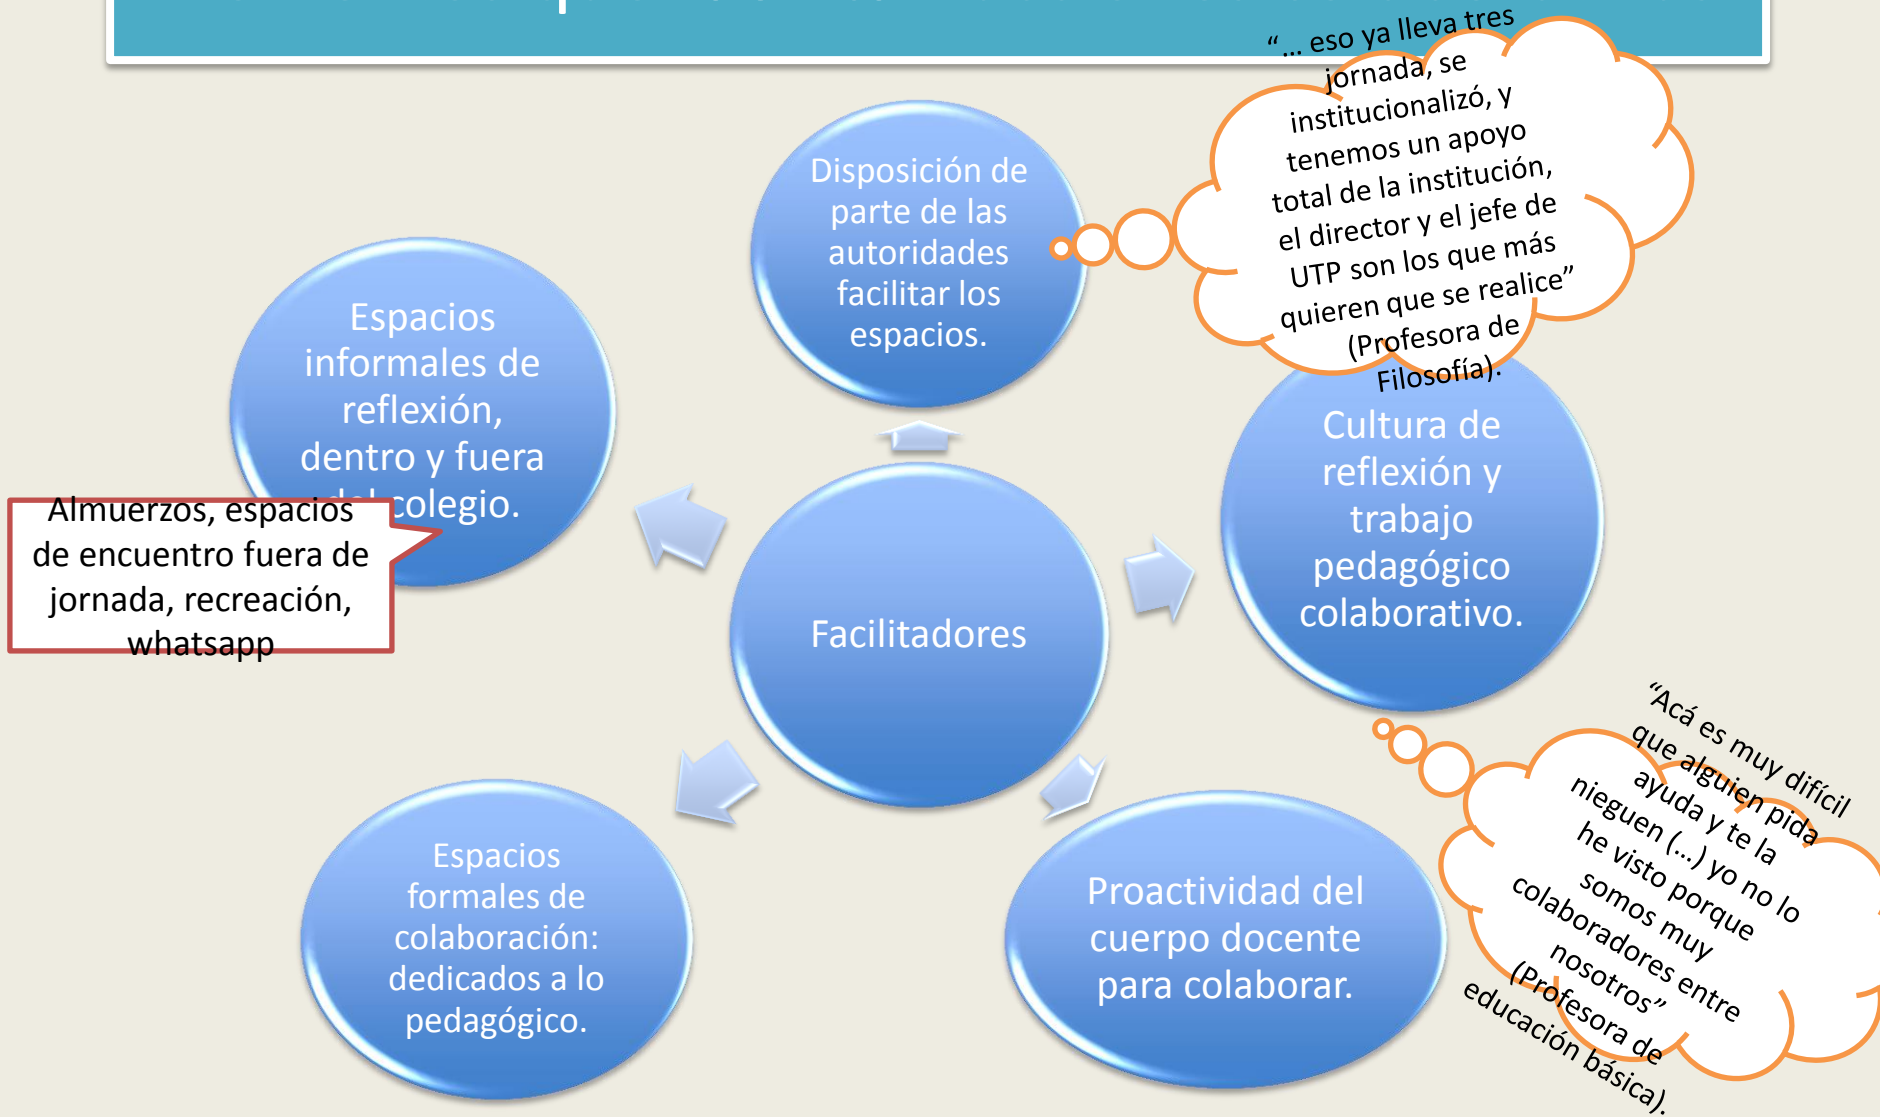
Disposición de parte de las autoridades facilitar los espacios.

"… eso ya lleva tres jornada, se institucionalizó, y tenemos un apoyo total de la institución, el director y el jefe de UTP son los que más quieren que se realice" (Profesora de Filosofía).

Espacios informales de reflexión, dentro y fuera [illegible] colegio.

Almuerzos, espacios de encuentro fuera de jornada, recreación, whatsapp

Facilitadores

Cultura de reflexión y trabajo pedagógico colaborativo.

"Acá es muy difícil que alguien pida ayuda y te la nieguen (…) yo no lo he visto porque somos muy colaboradores entre nosotros" (Profesora de educación básica).

Espacios formales de colaboración: dedicados a lo pedagógico.

Proactividad del cuerpo docente para colaborar.